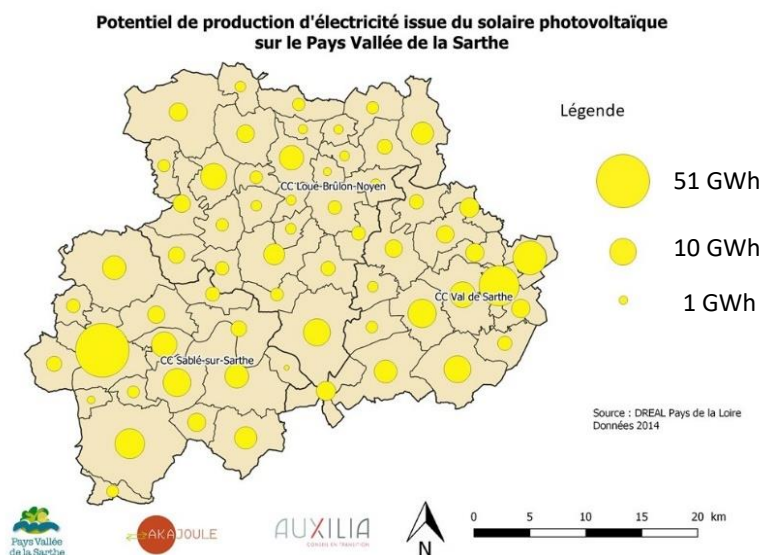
Potentiel de production d'électricité issue du solaire photovoltaïque sur le Pays Vallée de la Sarthe

Légende

51 GWh

10 GWh

1 GWh

CC Loué-Brûlon-Noyen

CC Val de Sarthe

CC Sablé-sur-Sarthe

Source : DREAL Pays de la Loire
Données 2014

Pays Vallée de la Sarthe

AKAJOULE

AUXILIA
CONSEIL EN TRANSITION

N

0 5 10 15 20 km